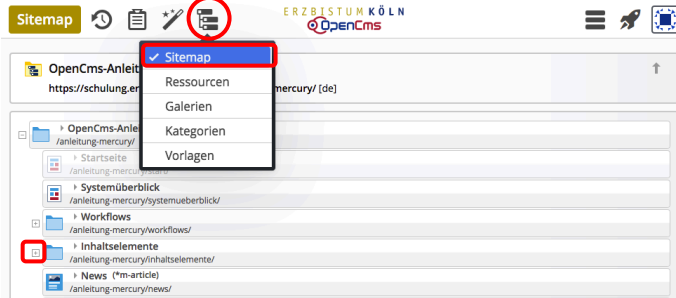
Sitemap

ERZBISTUM KÖLN
OpenCms

✓ Sitemap
Ressourcen
Galerien
Kategorien
Vorlagen

OpenCms-Anleit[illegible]
https://schulung.er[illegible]mercury/ [de]

OpenCms-Anle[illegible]
/anleitung-mercury/

Startseite
/anleitung-mercury/start/

Systemüberblick
/anleitung-mercury/systemueberblick/

Workflows
/anleitung-mercury/workflows/

Inhaltselemente
/anleitung-mercury/inhaltselemente/

News (*m-article)
/anleitung-mercury/news/